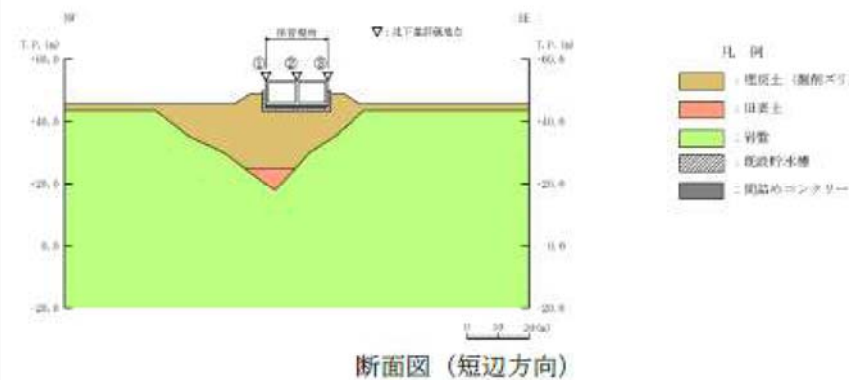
NW

SE

▽：地下水評価地点

T.P.(m)

+60.0

+40.0

+20.0

0.0

-20.0

T.P.(m)

+60.0

+40.0

+20.0

0.0

-20.0

①

②

③

凡　例

：埋戻土（掘削ズリ）

：旧表土

：岩盤

：既設貯水槽

：間詰めコンクリート

0　10　20(m)

断面図（短辺方向）